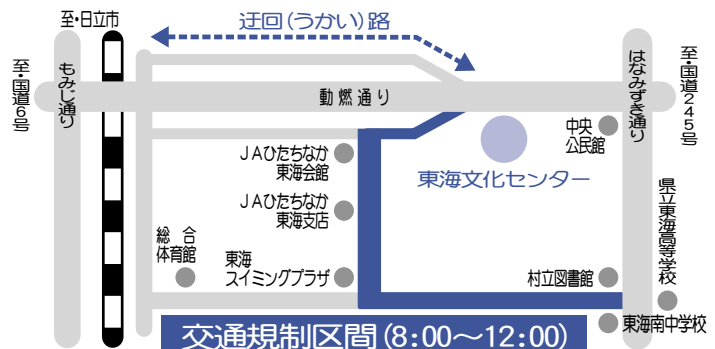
至・日立市

迂回(うかい)路

至・国道6号

もみじ通り

動燃通り

はなみずき通り

至・国道245号

中央公民館

JAひたちなか東海会館

東海文化センター

JAひたちなか東海支店

県立東海高等学校

総合体育館

東海スイミングプラザ

村立図書館

東海南中学校

交通規制区間(8:00～12:00)